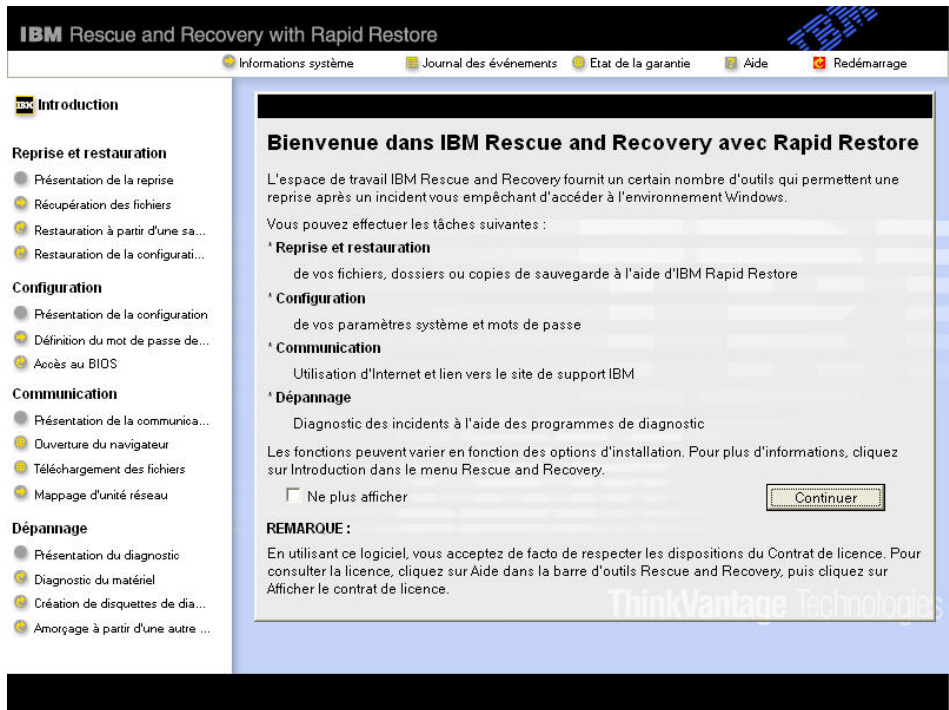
IBM Rescue and Recovery with Rapid Restore

IBM

Informations système | Journal des événements | Etat de la garantie | Aide | Redémarrage

Introduction

Reprise et restauration

Présentation de la reprise

Récupération des fichiers

Restauration à partir d'une sa...

Restauration de la configurati...

Configuration

Présentation de la configuration

Définition du mot de passe de...

Accès au BIOS

Communication

Présentation de la communica...

Ouverture du navigateur

Téléchargement des fichiers

Mappage d'unité réseau

Dépannage

Présentation du diagnostic

Diagnostic du matériel

Création de disquettes de dia...

Amorçage à partir d'une autre ...

Bienvenue dans IBM Rescue and Recovery avec Rapid Restore

L'espace de travail IBM Rescue and Recovery fournit un certain nombre d'outils qui permettent une reprise après un incident vous empêchant d'accéder à l'environnement Windows.

Vous pouvez effectuer les tâches suivantes :

* Reprise et restauration

de vos fichiers, dossiers ou copies de sauvegarde à l'aide d'IBM Rapid Restore

* Configuration

de vos paramètres système et mots de passe

* Communication

Utilisation d'Internet et lien vers le site de support IBM

* Dépannage

Diagnostic des incidents à l'aide des programmes de diagnostic

Les fonctions peuvent varier en fonction des options d'installation. Pour plus d'informations, cliquez sur Introduction dans le menu Rescue and Recovery.

Ne plus afficher

Continuer

REMARQUE :

En utilisant ce logiciel, vous acceptez de facto de respecter les dispositions du Contrat de licence. Pour consulter la licence, cliquez sur Aide dans la barre d'outils Rescue and Recovery, puis cliquez sur Afficher le contrat de licence.

ThinkVantage Technologies